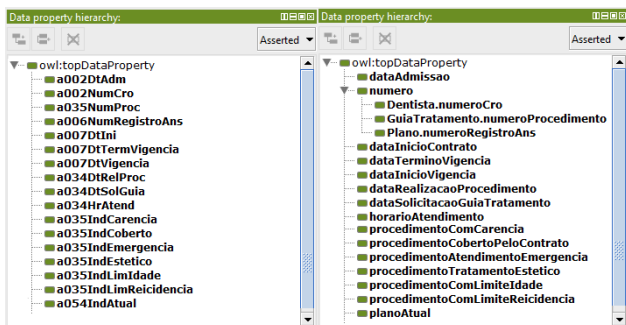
Data property hierarchy:

Asserted

owl:topDataProperty
a002DtAdm
a002NumCro
a035NumProc
a006NumRegistroAns
a007DtIni
a007DtTermVigencia
a007DtVigencia
a034DtRelProc
a034DtSolGuia
a034HrAtend
a035IndCarencia
a035IndCoberto
a035IndEmergencia
a035IndEstetico
a035IndLimIdade
a035IndLimReicidencia
a054IndAtual

Data property hierarchy:

Asserted

owl:topDataProperty
dataAdmissao
numero
Dentista.numeroCro
GuiaTratamento.numeroProcedimento
Plano.numeroRegistroAns
dataInicioContrato
dataTerminoVigencia
dataInicioVigencia
dataRealizacaoProcedimento
dataSolicitacaoGuiaTratamento
horarioAtendimento
procedimentoComCarencia
procedimentoCobertoPeloContrato
procedimentoAtendimentoEmergencia
procedimentoTratamentoEstetico
procedimentoComLimiteIdade
procedimentoComLimiteReicidencia
planoAtual